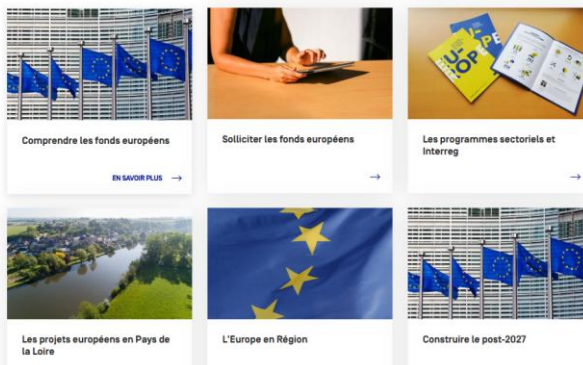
Comprendre les fonds européens

EN SAVOIR PLUS →

Solliciter les fonds européens

→

Les programmes sectoriels et Interreg

→

Les projets européens en Pays de la Loire

L'Europe en Région

Construire le post-2027